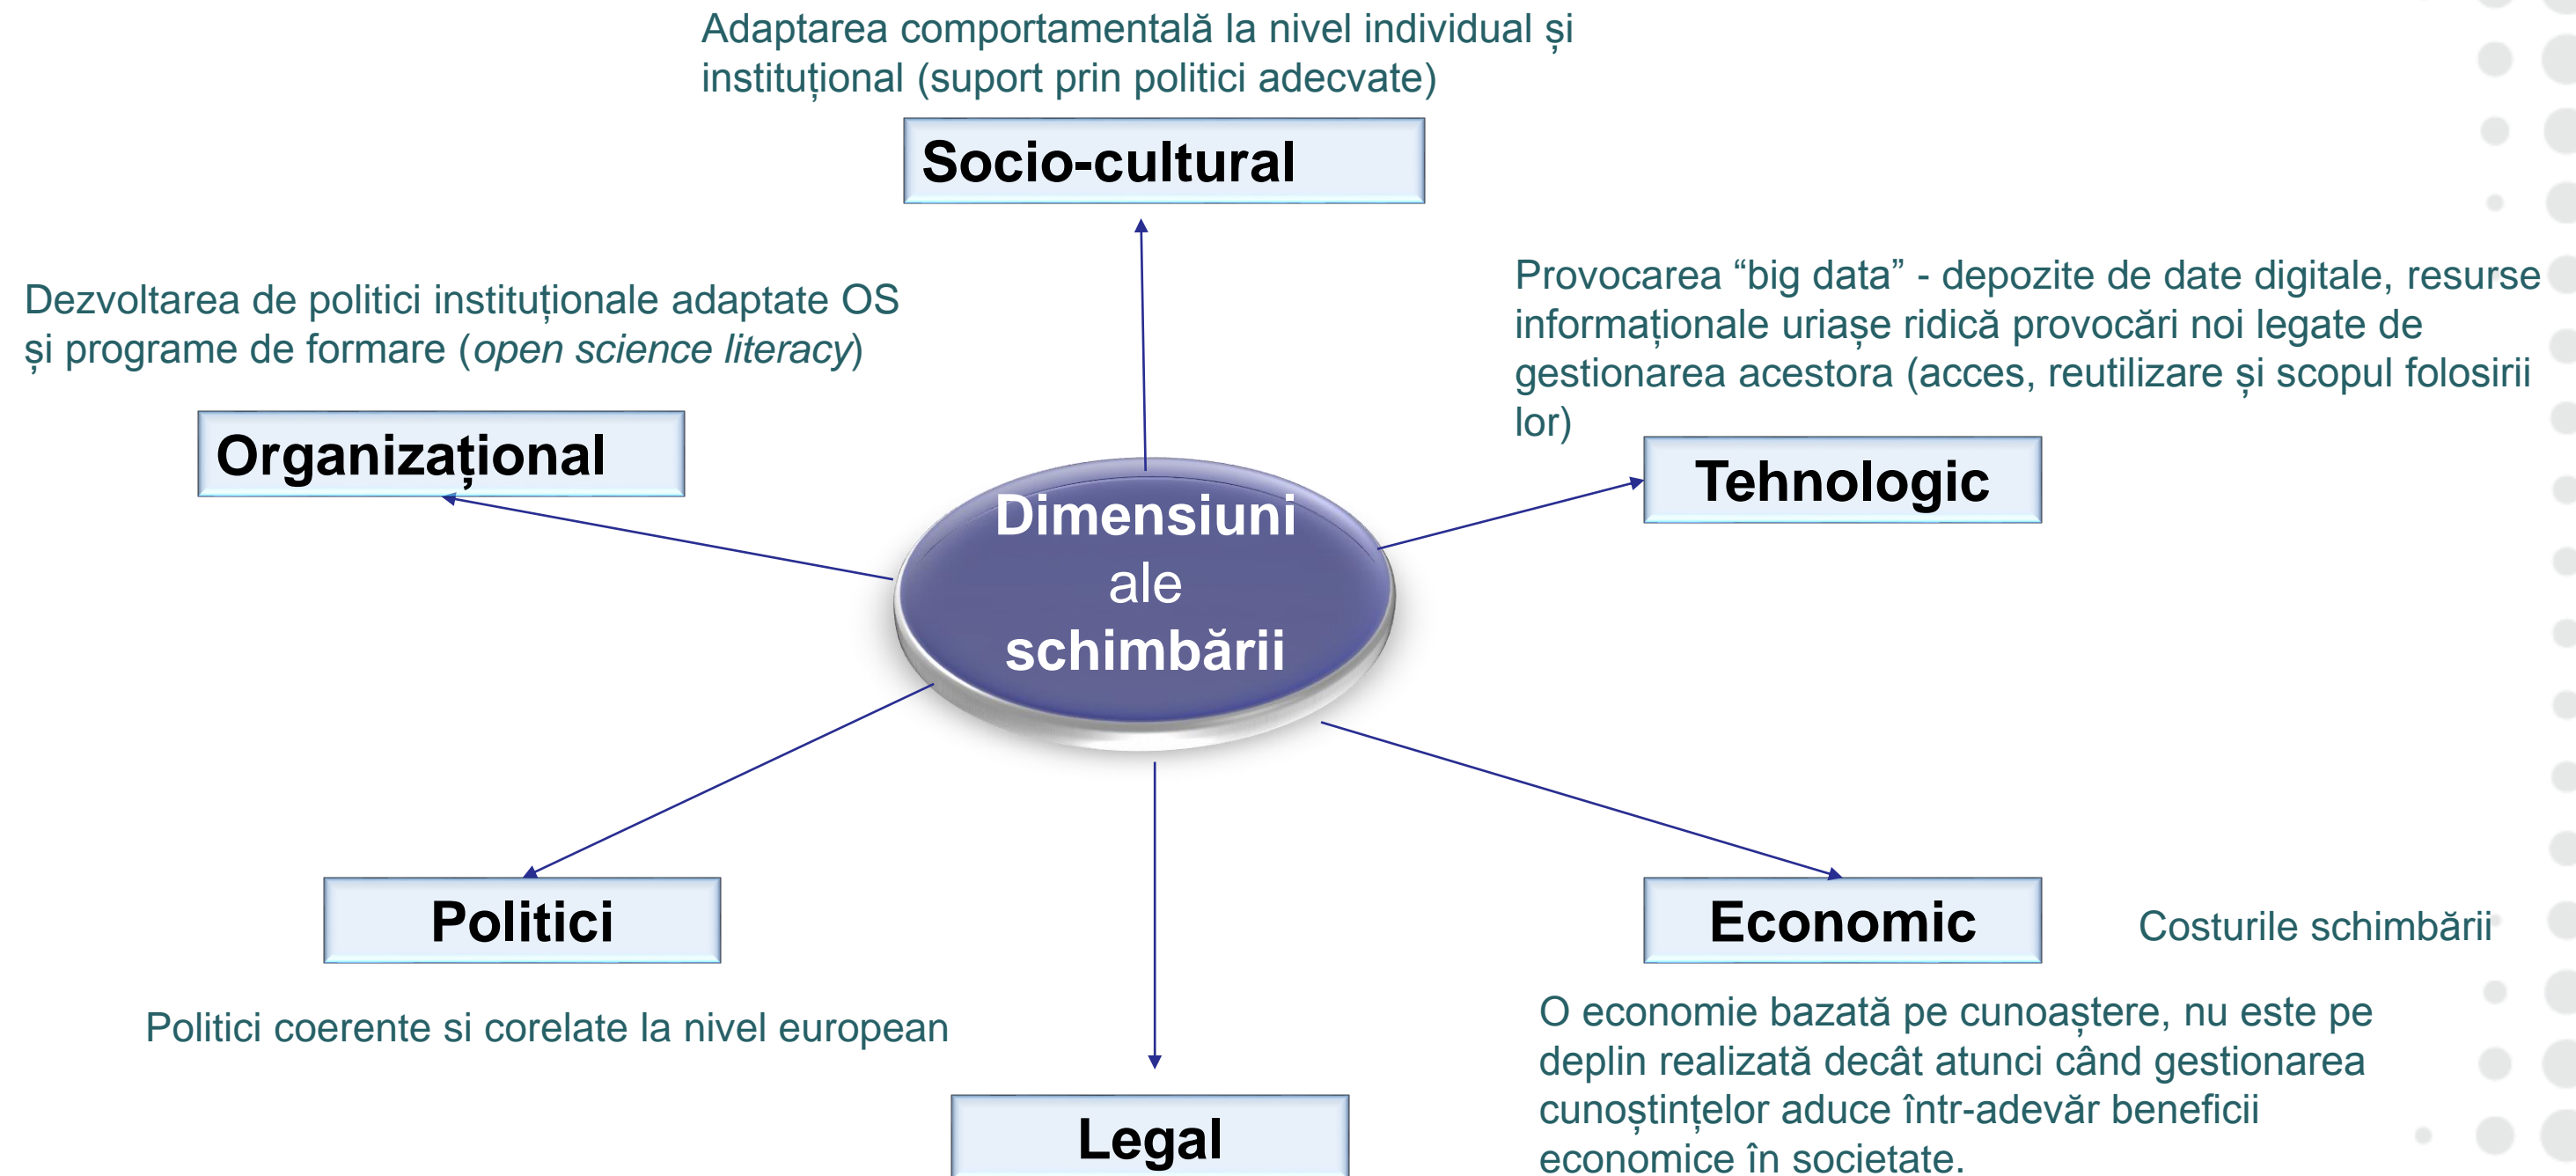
Adaptarea comportamentală la nivel individual și instituțional (suport prin politici adecvate)

Socio-cultural

Dezvoltarea de politici instituționale adaptate OS și programe de formare (*open science literacy*)

Organizațional

Provocarea “big data” - depozite de date digitale, resurse informaționale uriașe ridică provocări noi legate de gestionarea acestora (acces, reutilizare și scopul folosirii lor)

Tehnologic

Dimensiuni ale schimbării

Politici

Economic

Costurile schimbării

Politici coerente si corelate la nivel european

O economie bazată pe cunoaștere, nu este pe deplin realizată decât atunci când gestionarea cunoștințelor aduce într-adevăr beneficii economice în societate.

Legal